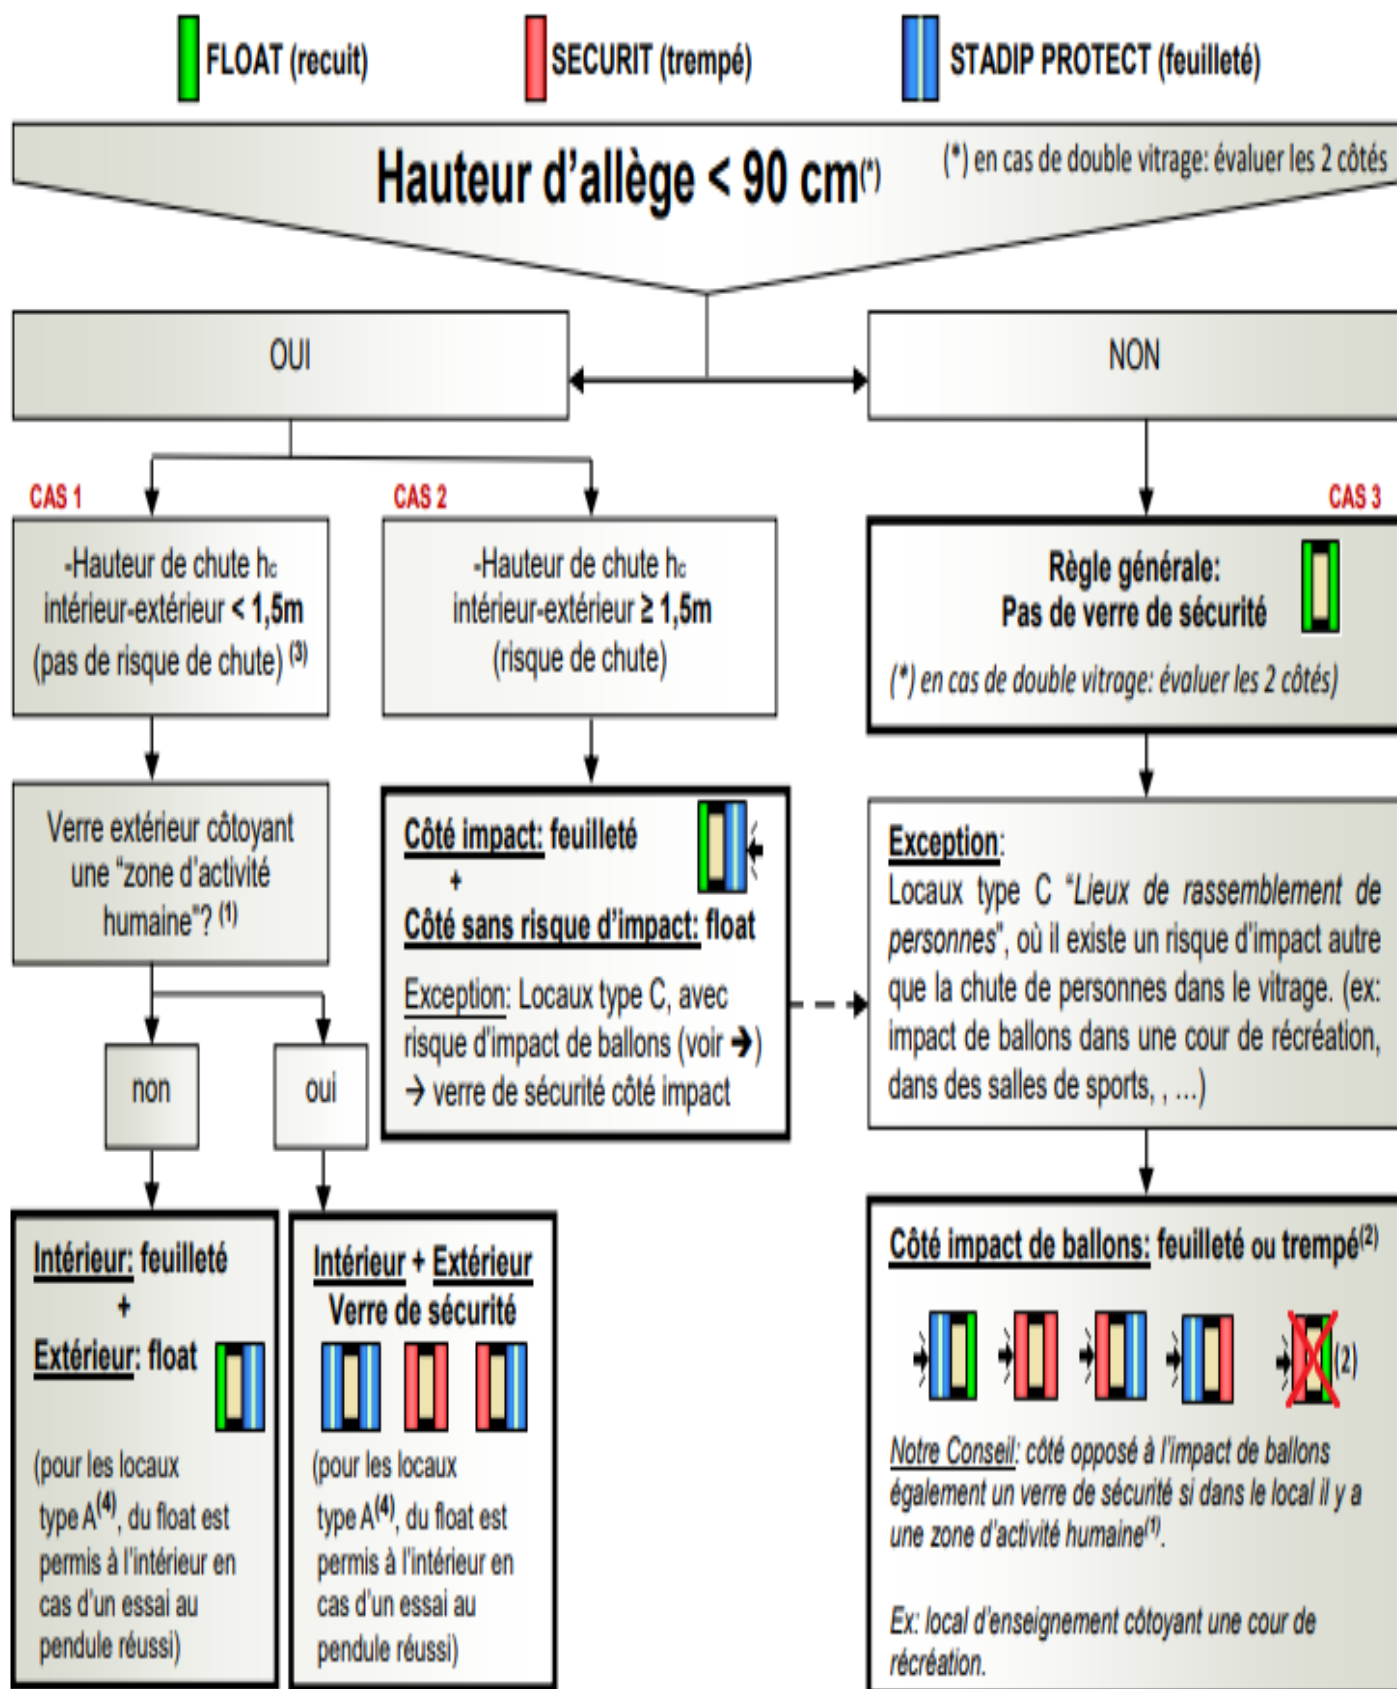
FLOAT (recuit)   SECURIT (trempé)   STADIP PROTECT (feuilleté)

Hauteur d'allège < 90 cm$^{(*)}$   (*) en cas de double vitrage: évaluer les 2 côtés

OUI

NON

CAS 1

-Hauteur de chute h$_c$ intérieur-extérieur < 1,5m (pas de risque de chute) $^{(3)}$

Verre extérieur côtoyant une "zone d'activité humaine"? $^{(1)}$

non

oui

Intérieur: feuilleté + Extérieur: float

(pour les locaux type A$^{(4)}$, du float est permis à l'intérieur en cas d'un essai au pendule réussi)

Intérieur + Extérieur Verre de sécurité

(pour les locaux type A$^{(4)}$, du float est permis à l'intérieur en cas d'un essai au pendule réussi)

CAS 2

-Hauteur de chute h$_c$ intérieur-extérieur ≥ 1,5m (risque de chute)

Côté impact: feuilleté + Côté sans risque d'impact: float

Exception: Locaux type C, avec risque d'impact de ballons (voir →) → verre de sécurité côté impact

CAS 3

Règle générale: Pas de verre de sécurité

(*) en cas de double vitrage: évaluer les 2 côtés)

Exception: Locaux type C "Lieux de rassemblement de personnes", où il existe un risque d'impact autre que la chute de personnes dans le vitrage. (ex: impact de ballons dans une cour de récréation, dans des salles de sports, , ...)

Côté impact de ballons: feuilleté ou trempé$^{(2)}$

(2)

Notre Conseil: côté opposé à l'impact de ballons également un verre de sécurité si dans le local il y a une zone d'activité humaine$^{(1)}$.

Ex: local d'enseignement côtoyant une cour de récréation.